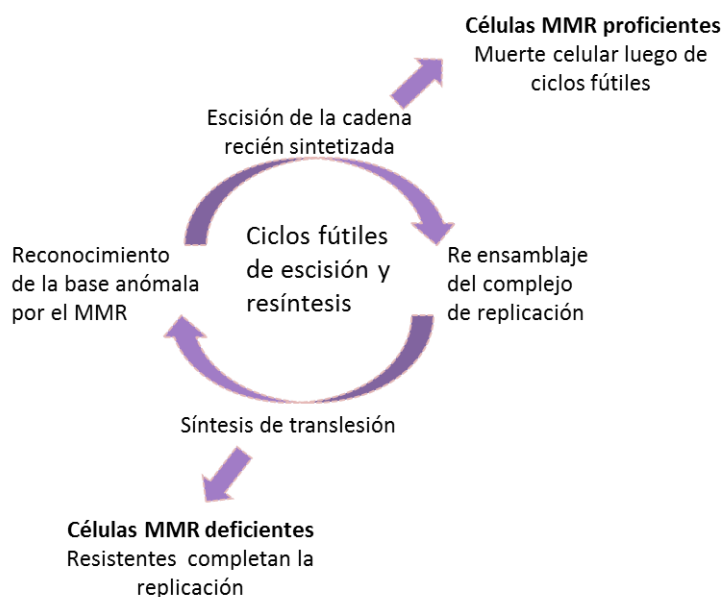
**Células MMR proficientes**
Muerte celular luego de ciclos fútiles

Escisión de la cadena recién sintetizada

Reconocimiento de la base anómala por el MMR

Ciclos fútiles de escisión y resíntesis

Re ensamblaje del complejo de replicación

Síntesis de translesión

**Células MMR deficientes**
Resistentes completan la replicación